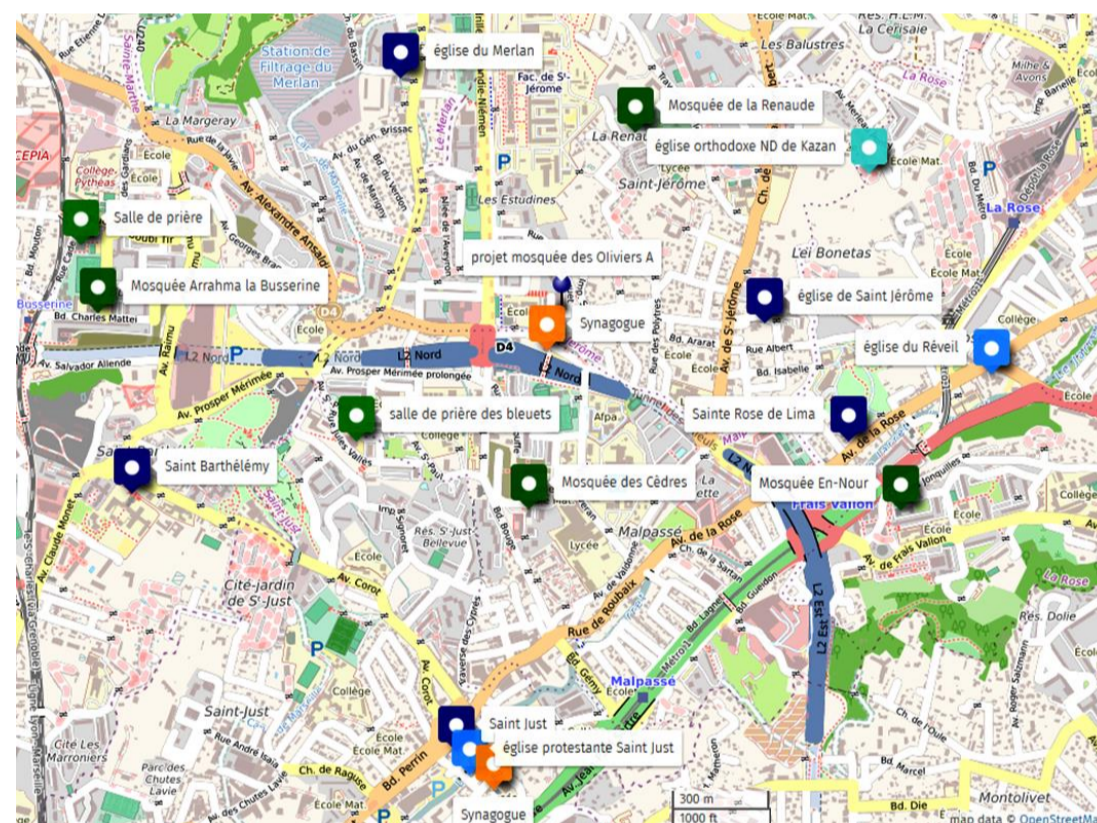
église du Merlan
Mosquée de la Renaude
église orthodoxe ND de Kazan
Salle de prière
Mosquée Arrahma la Busserine
projet mosquée des Oliviers A
Synagogue
église de Saint Jérôme
église du Réveil
salle de prière des bleuets
Sainte Rose de Lima
Saint Barthélémy
Mosquée des Cèdres
Mosquée En-Nour
Saint Just
église protestante Saint Just
Synagogue

Station de Filtrage du Merlan
Fac. de S^t-Jérome
La Margeray
Les Balustres
La Cerisaie
La Rose
Saint-Jérôme
Les Estudines
Lei Bonetas
La Rose
Collège Pythéas
Busserine
Bd. Charles Mattei
L2 Nord
D4
Av. Prosper Mérimée
Av. Alexandre Ansaldi
Av. Salvador Allende
Av. Raimu
Frais Vallon
Malpassé
Av. de la Rose
Rue de Roubaix
Av. Corot
Cité-jardin de S^t-Just
Saint-Just
Cité Les Marroniers
Parc des Chutes Lavie
Ch. de Ragusé
Bd. Perrin
L2 Est
Montolivet
Bd. Die
Bd. Marcel
Rés. Dolie
Rés. S^t-Just-Bellevue
Av. Claude Monet
École
Collège
Lycée
300 m
1000 ft
map data © OpenStreetMa